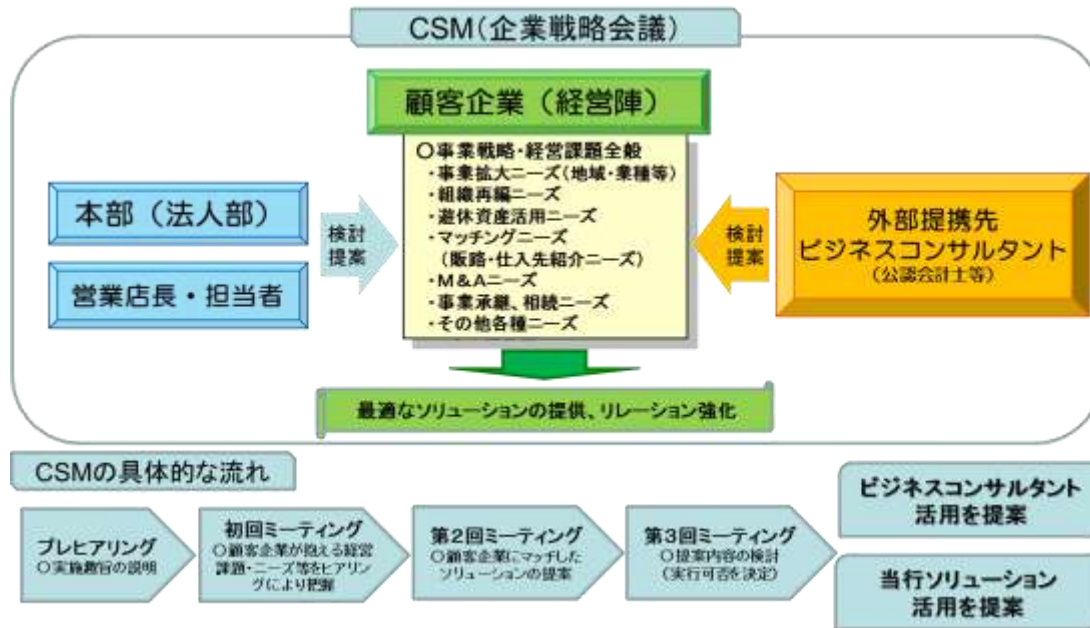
CSM（企業戦略会議）

顧客企業（経営陣）

本部（法人部）

営業店長・担当者

検討提案

○事業戦略・経営課題全般
・事業拡大ニーズ（地域・業種等）
・組織再編ニーズ
・遊休資産活用ニーズ
・マッチングニーズ（販路・仕入先紹介ニーズ）
・M＆Aニーズ
・事業承継、相続ニーズ
・その他各種ニーズ

検討提案

外部提携先
ビジネスコンサルタント
（公認会計士等）

最適なソリューションの提供、リレーション強化

CSMの具体的な流れ

プレヒアリング
○実施趣旨の説明

初回ミーティング
○顧客企業が抱える経営課題・ニーズ等をヒアリングにより把握

第2回ミーティング
○顧客企業にマッチしたソリューションの提案

第3回ミーティング
○提案内容の検討（実行可否を決定）

ビジネスコンサルタント
活用を提案

当行ソリューション
活用を提案